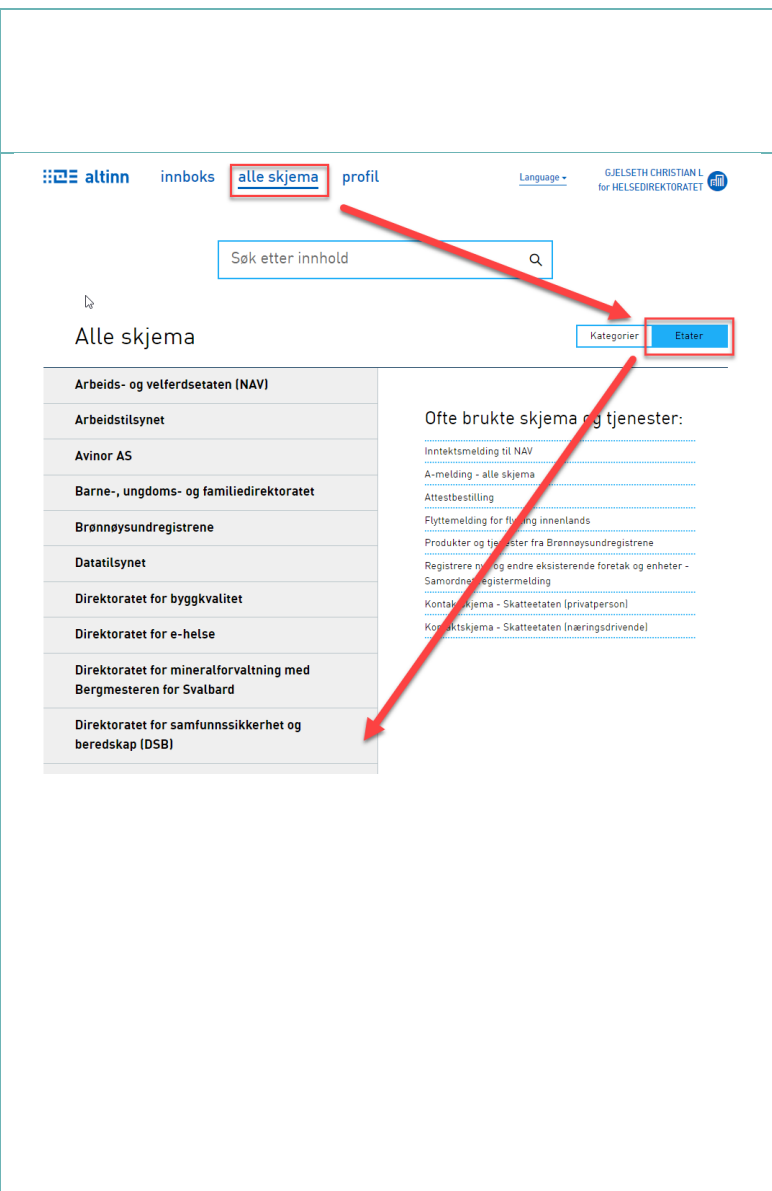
altinn innboks alle skjema profil

Language

GJELSETH CHRISTIAN L
for HELSEDIREKTORATET

Søk etter innhold

Alle skjema

Kategorier Etater

Arbeids- og velferdsetaten (NAV)

Arbeidstilsynet

Avinor AS

Barne-, ungdoms- og familiedirektoratet

Brønnøysundregistrene

Datatilsynet

Direktoratet for byggkvalitet

Direktoratet for e-helse

Direktoratet for mineralforvaltning med Bergmesteren for Svalbard

Direktoratet for samfunnssikkerhet og beredskap (DSB)

Ofte brukte skjema og tjenester:

Inntektsmelding til NAV

A-melding - alle skjema

Attestbestilling

Flyttemelding for fl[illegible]ing innenlands

Produkter og tj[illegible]ester fra Brønnøysundregistrene

Registrere n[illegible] og endre eksisterende foretak og enheter - Samordne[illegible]registermelding

Kontak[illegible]skjema - Skatteetaten (privatperson)

Ko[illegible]aktskjema - Skatteetaten (næringsdrivende)